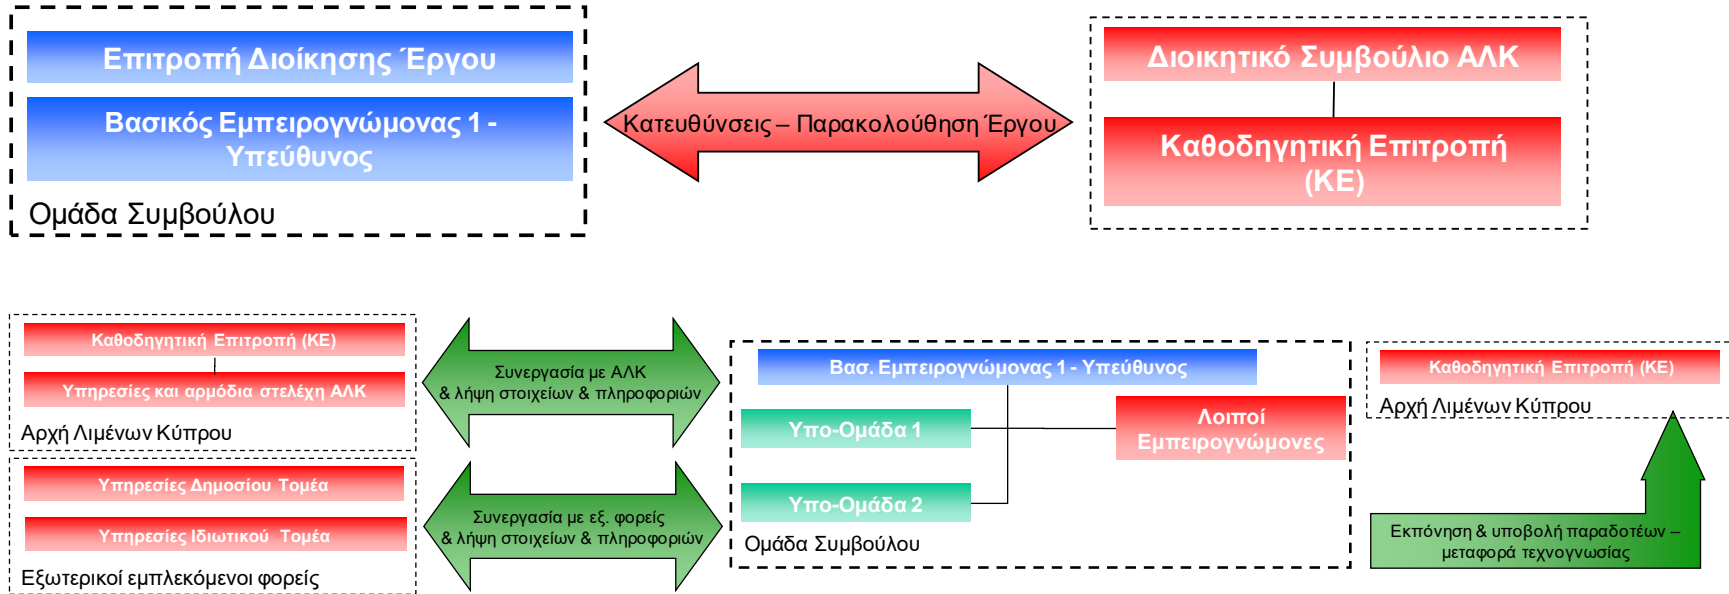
Επιτροπή Διοίκησης Έργου

Βασικός Εμπειρογνώμονας 1 - Υπεύθυνος

Ομάδα Συμβούλου

Κατευθύνσεις – Παρακολούθηση Έργου

Διοικητικό Συμβούλιο ΑΛΚ

Καθοδηγητική Επιτροπή (ΚΕ)

Καθοδηγητική Επιτροπή (ΚΕ)

Υπηρεσίες και αρμόδια στελέχη ΑΛΚ

Αρχή Λιμένων Κύπρου

Συνεργασία με ΑΛΚ & λήψη στοιχείων & πληροφοριών

Υπηρεσίες Δημοσίου Τομέα

Υπηρεσίες Ιδιωτικού Τομέα

Εξωτερικοί εμπλεκόμενοι φορείς

Συνεργασία με εξ. φορείς & λήψη στοιχείων & πληροφοριών

Βασ. Εμπειρογνώμονας 1 - Υπεύθυνος

Υπο-Ομάδα 1

Λοιποί Εμπειρογνώμονες

Υπο-Ομάδα 2

Ομάδα Συμβούλου

Καθοδηγητική Επιτροπή (ΚΕ)

Αρχή Λιμένων Κύπρου

Εκπόνηση & υποβολή παραδοτέων – μεταφορά τεχνογνωσίας